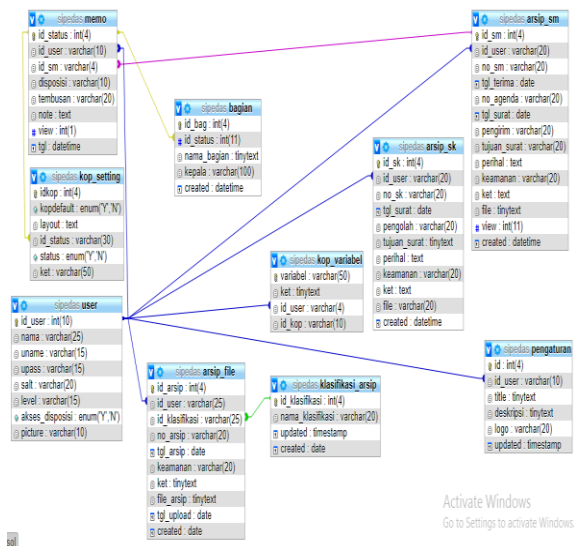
sipedas memo
id_status : int(4)
id_user : varchar(10)
id_sm : varchar(4)
disposisi : varchar(10)
tembusan : varchar(20)
note : text
view : int(1)
tgl : datetime

sipedas bagian
id_bag : int(4)
id_status : int(11)
nama_bagian : tinytext
kepala : varchar(100)
created : datetime

sipedas kop_setting
idkop : int(4)
kopdefault : enum('Y','N')
layout : text
id_status : varchar(30)
status : enum('Y','N')
ket : varchar(50)

sipedas arsip_sm
id_sm : int(4)
id_user : varchar(20)
no_sm : varchar(20)
tgl_terima : date
no_agenda : varchar(20)
tgl_surat : date
pengirim : varchar(20)
tujuan_surat : varchar(20)
perihal : text
keamanan : varchar(20)
ket : text
file : tinytext
view : int(11)
created : datetime

sipedas arsip_sk
id_sk : int(4)
id_user : varchar(20)
no_sk : varchar(20)
tgl_surat : date
pengolah : varchar(20)
tujuan_surat : tinytext
perihal : text
keamanan : varchar(20)
ket : text
file : varchar(20)
created : datetime

sipedas kop_variabel
variabel : varchar(50)
ket : tinytext
id_user : varchar(4)
id_kop : varchar(10)

sipedas user
id_user : int(10)
nama : varchar(25)
uname : varchar(15)
upass : varchar(15)
salt : varchar(20)
level : varchar(15)
akses_disposisi : enum('Y','N')
picture : varchar(10)

sipedas pengaturan
id : int(4)
id_user : varchar(10)
title : tinytext
deskripsi : tinytext
logo : varchar(20)
updated : timestamp

sipedas arsip_file
id_arsip : int(4)
id_user : varchar(25)
id_klasifikasi : varchar(25)
no_arsip : varchar(20)
tgl_arsip : date
keamanan : varchar(20)
ket : tinytext
file_arsip : tinytext
tgl_upload : date
created : date

sipedas klasifikasi_arsip
id_klasifikasi : int(4)
nama_klasifikasi : varchar(20)
updated : timestamp
created : date

Activate Windows
Go to Settings to activate Windows.

sql